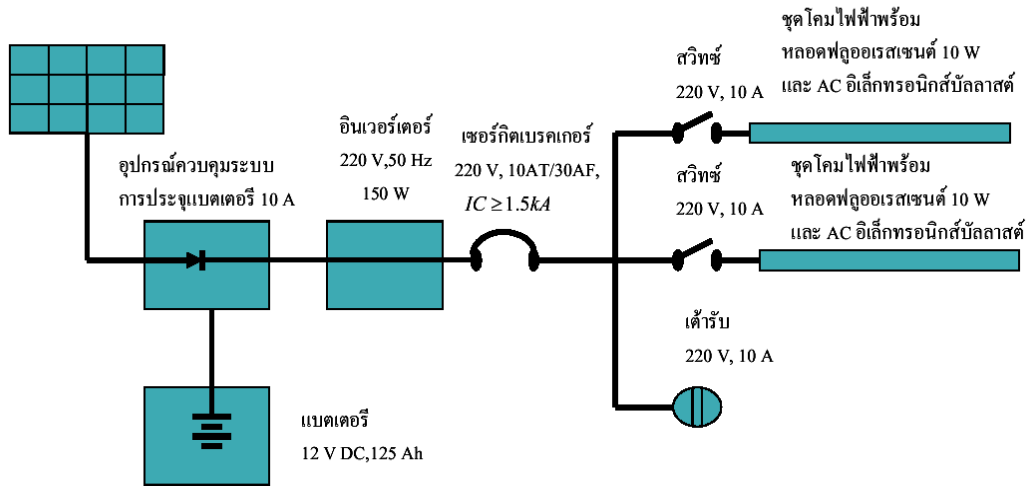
ชุดโคมไฟฟ้าพร้อม
หลอดฟลูออเรสเซนต์ 10 W
และ AC อิเล็กทรอนิกส์บัลลาสต์

สวิทซ์
220 V, 10 A

อินเวอร์เตอร์
220 V,50 Hz
150 W

เซอร์กิตเบรคเกอร์
220 V, 10AT/30AF,
$IC \geq 1.5kA$

อุปกรณ์ควบคุมระบบ
การประจุแบตเตอรี 10 A

สวิทซ์
220 V, 10 A

ชุดโคมไฟฟ้าพร้อม
หลอดฟลูออเรสเซนต์ 10 W
และ AC อิเล็กทรอนิกส์บัลลาสต์

เต้ารับ
220 V, 10 A

แบตเตอรี
12 V DC,125 Ah